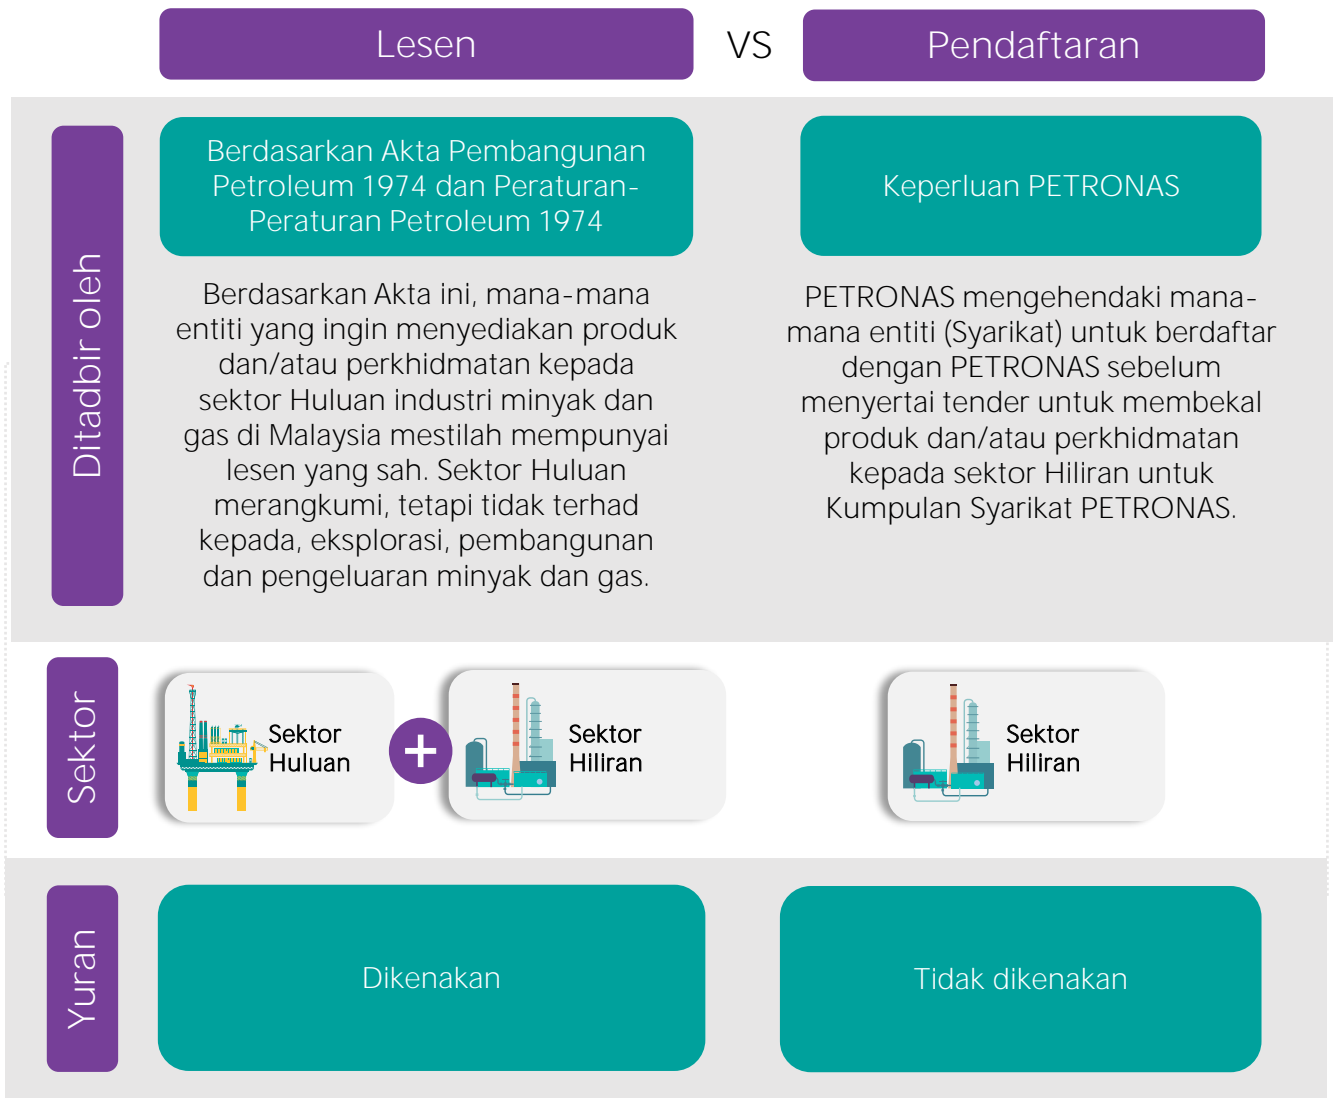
Lesen VS Pendaftaran

Ditadbir oleh

Berdasarkan Akta Pembangunan Petroleum 1974 dan Peraturan-Peraturan Petroleum 1974

Berdasarkan Akta ini, mana-mana entiti yang ingin menyediakan produk dan/atau perkhidmatan kepada sektor Huluan industri minyak dan gas di Malaysia mestilah mempunyai lesen yang sah. Sektor Huluan merangkumi, tetapi tidak terhad kepada, eksplorasi, pembangunan dan pengeluaran minyak dan gas.

Keperluan PETRONAS

PETRONAS mengehendaki mana-mana entiti (Syarikat) untuk berdaftar dengan PETRONAS sebelum menyertai tender untuk membekal produk dan/atau perkhidmatan kepada sektor Hiliran untuk Kumpulan Syarikat PETRONAS.

Sektor

Sektor Huluan + Sektor Hiliran

Sektor Hiliran

Yuran

Dikenakan

Tidak dikenakan